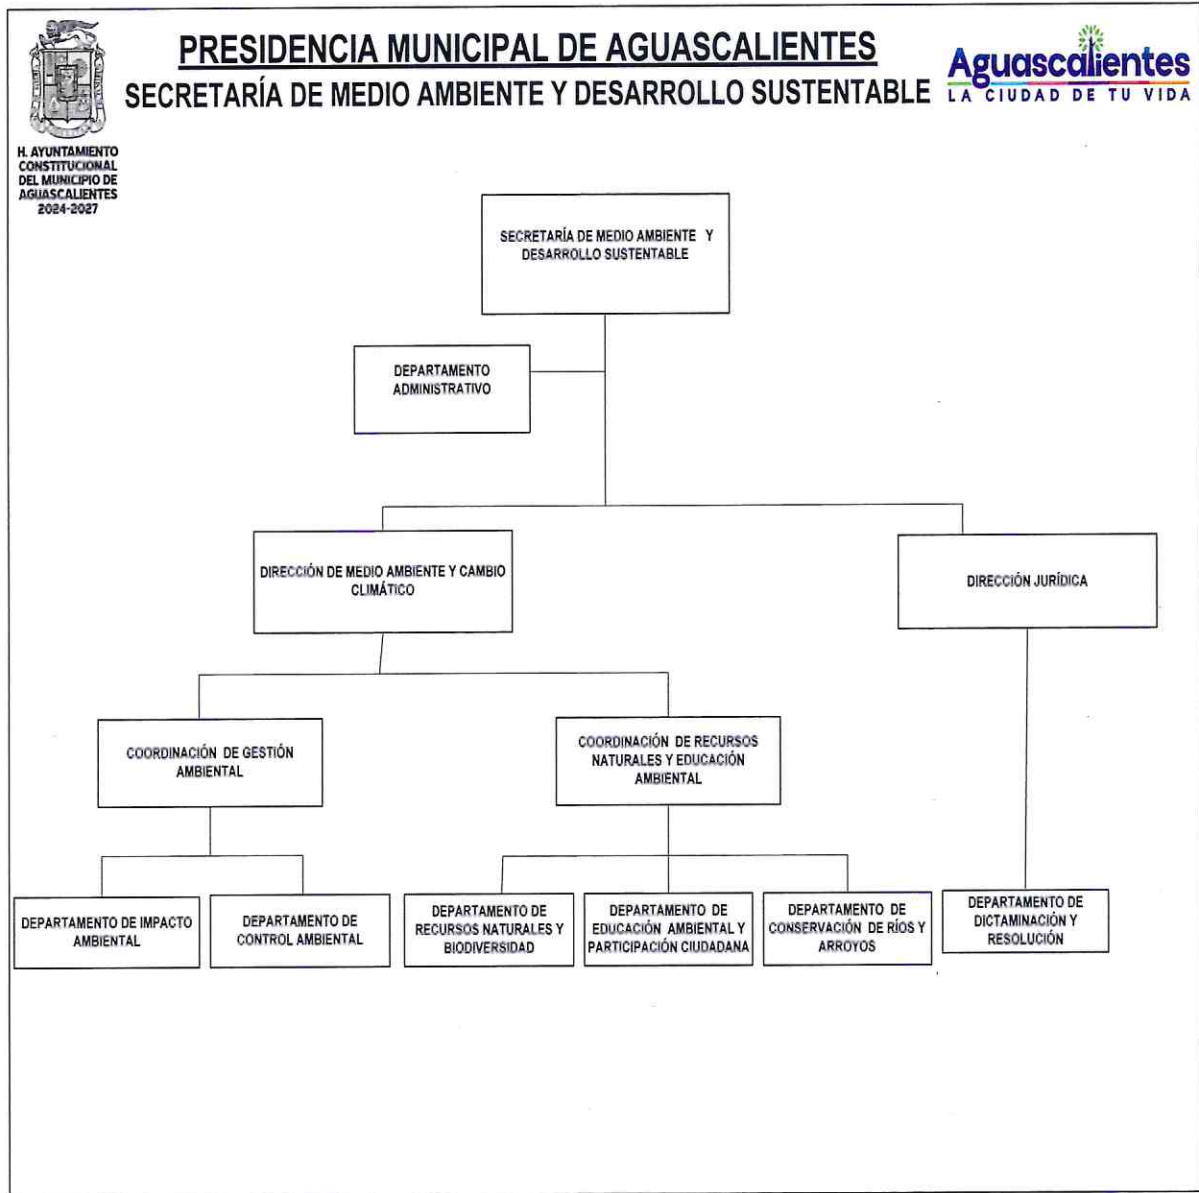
PRESIDENCIA MUNICIPAL DE AGUASCALIENTES
SECRETARÍA DE MEDIO AMBIENTE Y DESARROLLO SUSTENTABLE

Aguascalientes
LA CIUDAD DE TU VIDA

H. AYUNTAMIENTO CONSTITUCIONAL DEL MUNICIPIO DE AGUASCALIENTES 2024-2027

SECRETARÍA DE MEDIO AMBIENTE Y DESARROLLO SUSTENTABLE

DEPARTAMENTO ADMINISTRATIVO

DIRECCIÓN DE MEDIO AMBIENTE Y CAMBIO CLIMÁTICO

DIRECCIÓN JURÍDICA

COORDINACIÓN DE GESTIÓN AMBIENTAL

COORDINACIÓN DE RECURSOS NATURALES Y EDUCACIÓN AMBIENTAL

DEPARTAMENTO DE IMPACTO AMBIENTAL

DEPARTAMENTO DE CONTROL AMBIENTAL

DEPARTAMENTO DE RECURSOS NATURALES Y BIODIVERSIDAD

DEPARTAMENTO DE EDUCACIÓN AMBIENTAL Y PARTICIPACIÓN CIUDADANA

DEPARTAMENTO DE CONSERVACIÓN DE RÍOS Y ARROYOS

DEPARTAMENTO DE DICTAMINACIÓN Y RESOLUCIÓN